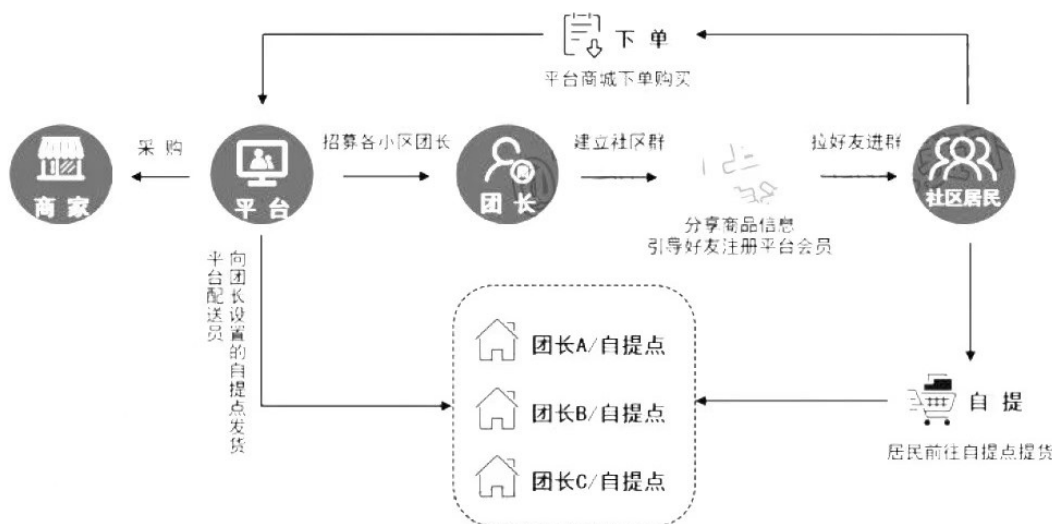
下单

平台商城下单购买

采购

招募各小区团长

建立社区群

拉好友进群

商家

平台

团长

分享商品信息
引导好友注册平台会员

社区居民

平台配送员

向团长设置的自提点发货

团长A/自提点

团长B/自提点

团长C/自提点

自提

居民前往自提点提货